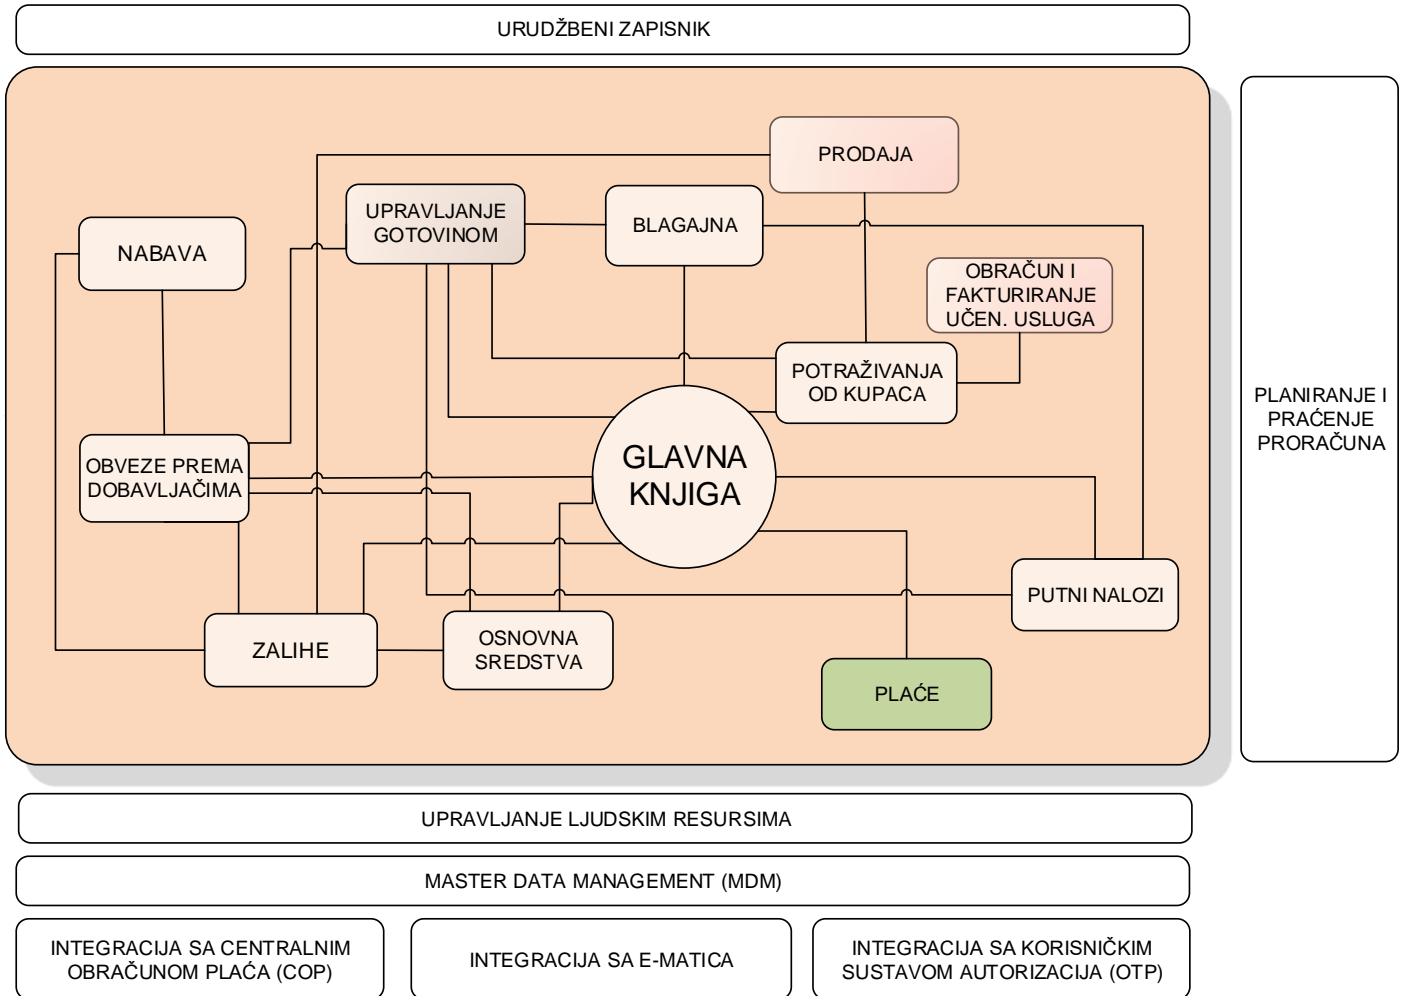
URUDŽBENI ZAPISNIK

PRODAJA

UPRAVLJANJE GOTOVINOM

BLAGAJNA

NABAVA

OBRAČUN I FAKTURIRANJE UČEN. USLUGA

POTRAŽIVANJA OD KUPACA

GLAVNA KNJIGA

OBVEZE PREMA DOBAVLJAČIMA

PUTNI NALOZI

ZALIHE

OSNOVNA SREDSTVA

PLAĆE

PLANIRANJE I PRAĆENJE PRORAČUNA

UPRAVLJANJE LJUDSKIM RESURSIMA

MASTER DATA MANAGEMENT (MDM)

INTEGRACIJA SA CENTRALNIM OBRAČUNOM PLAĆA (COP)

INTEGRACIJA SA E-MATICA

INTEGRACIJA SA KORISNIČKIM SUSTAVOM AUTORIZACIJA (OTP)